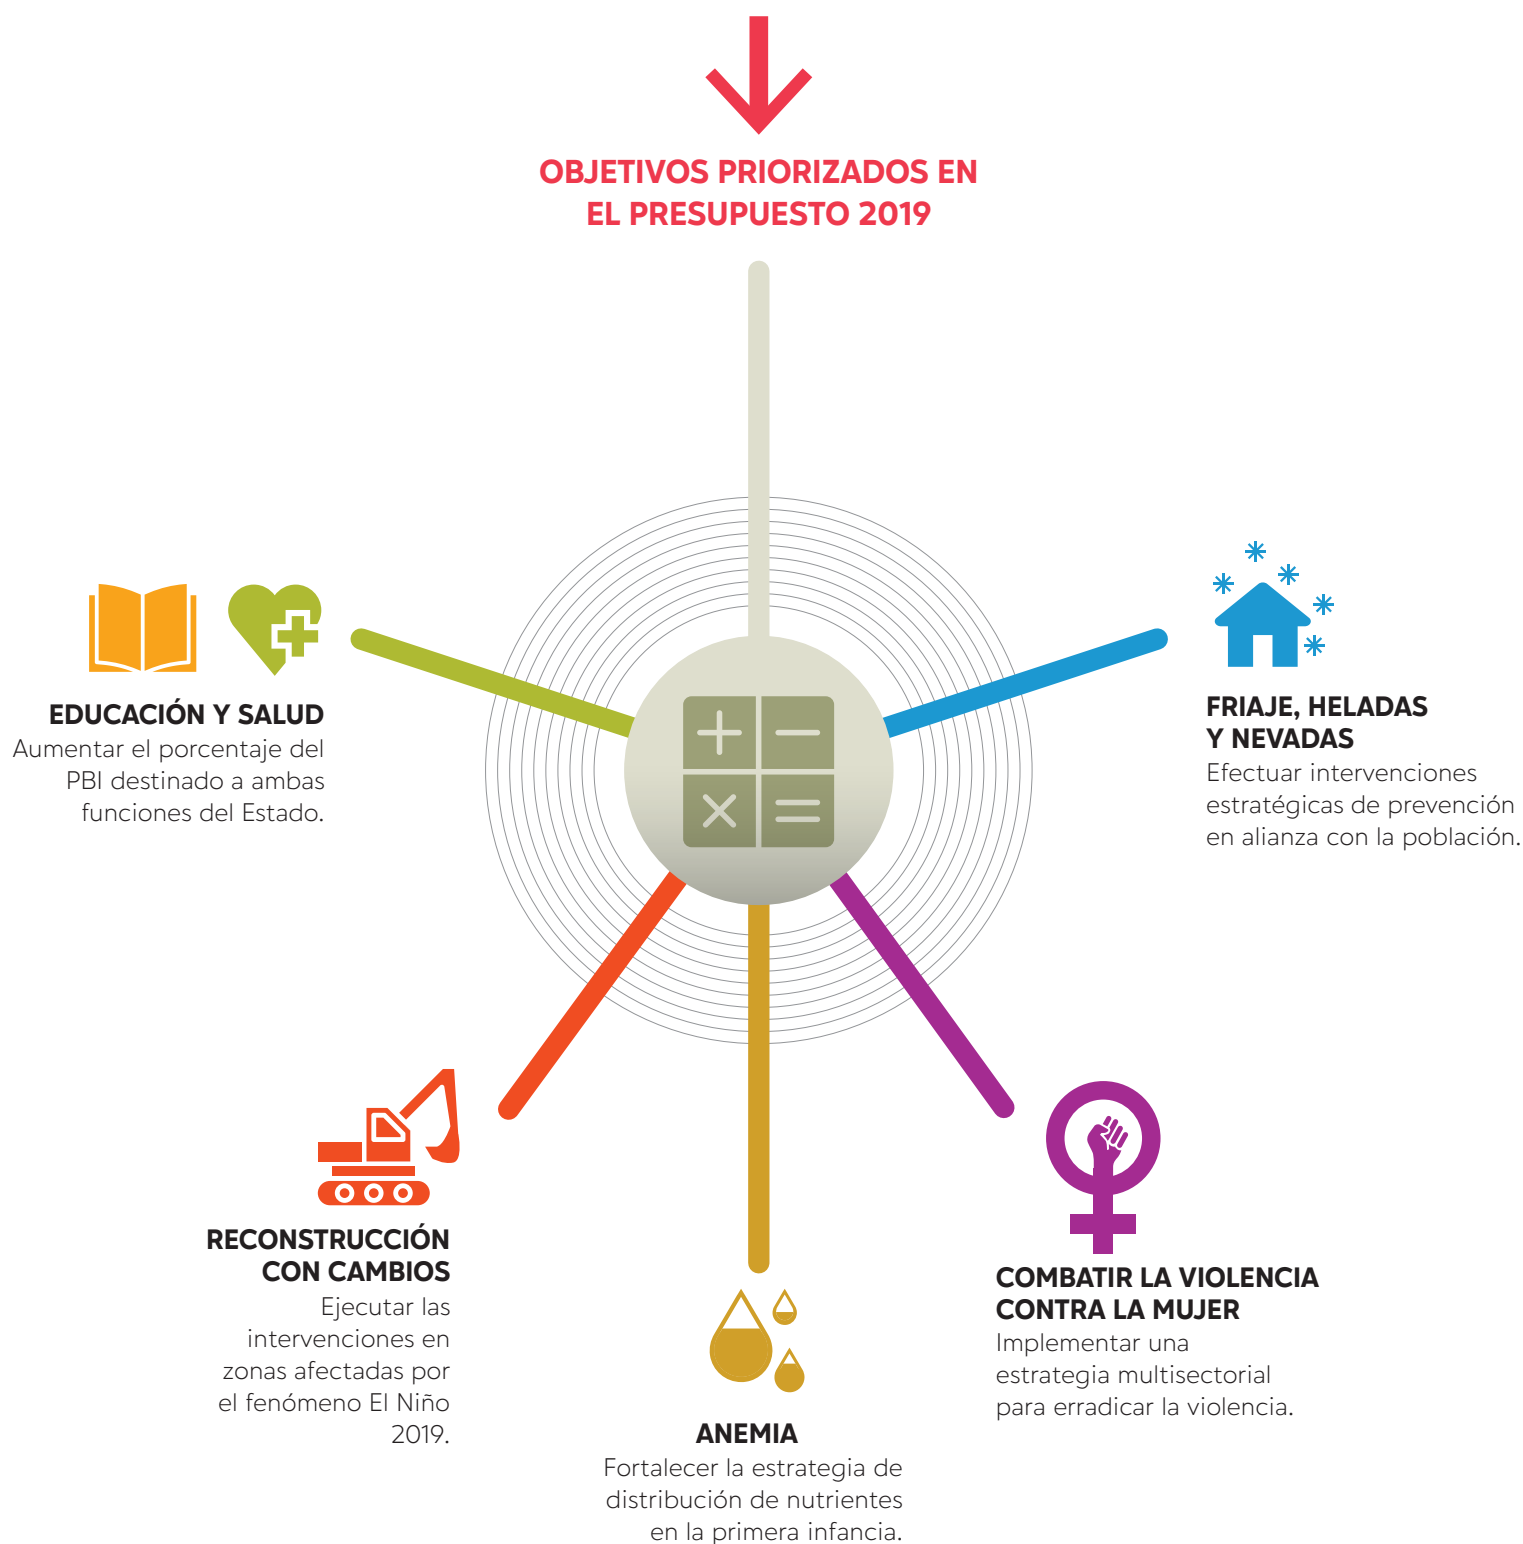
OBJETIVOS PRIORIZADOS EN EL PRESUPUESTO 2019

EDUCACIÓN Y SALUD
Aumentar el porcentaje del PBI destinado a ambas funciones del Estado.

FRIAJE, HELADAS Y NEVADAS
Efectuar intervenciones estratégicas de prevención en alianza con la población.

RECONSTRUCCIÓN CON CAMBIOS
Ejecutar las intervenciones en zonas afectadas por el fenómeno El Niño 2019.

ANEMIA
Fortalecer la estrategia de distribución de nutrientes en la primera infancia.

COMBATIR LA VIOLENCIA CONTRA LA MUJER
Implementar una estrategia multisectorial para erradicar la violencia.